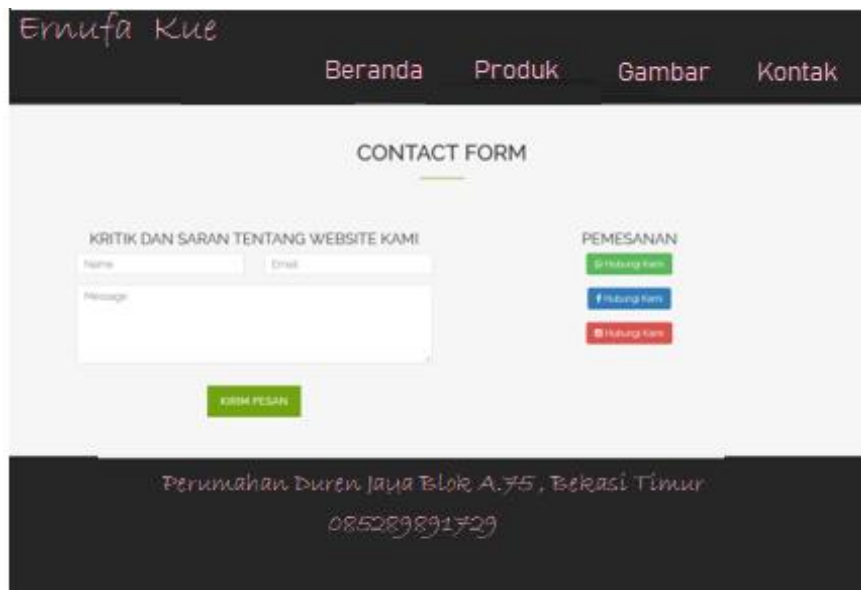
Ernufa Kue

Beranda Produk Gambar Kontak

CONTACT FORM

KRITIK DAN SARAN TENTANG WEBSITE KAMI

Name

Email

Message

KIRIM PESAN

PEMESANAN

Hubungi Kami

Hubungi Kami

Hubungi Kami

Perumahan Duren Jaya Blok A.75 , Bekasi Timur

085289891729